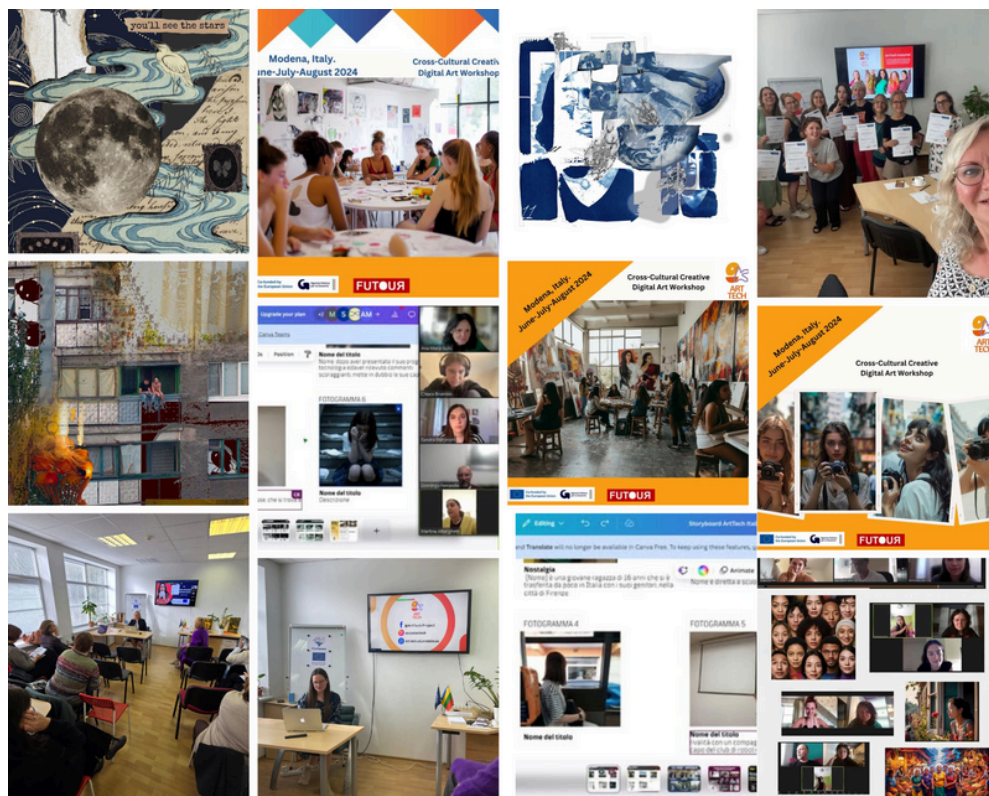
you'll see the stars

Modena, Italy.
June-July-August 2024
Cross-Cultural Creative
Digital Art Workshop

Co-funded by the European Union
FUTOUR

Upgrade your plan
Canva Teams
Position
Nome del titolo
Nome dopo aver presentato il suo progetto tecnologico ... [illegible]
FOTOGRAMMA 6
Nome del titolo
Descrizione

Modena, Italy.
June-July-August 2024
Cross-Cultural Creative
Digital Art Workshop
ART TECH
Co-funded by the European Union
FUTOUR

Modena, Italy.
June-July-August 2024
Cross-Cultural Creative
Digital Art Workshop
ART TECH
Co-funded by the European Union
FUTOUR

Editing
Storyboard ArtTech Ital
and Translate will no longer be available in Canva Free. To keep using these features,
Nostalgia
[Nome] è una giovane ragazza di 26 anni che si è trasferita da poco in Italia con i suoi genitori nella città di Firenze
FOTOGRAMMA 4
Nome del titolo
FOTOGRAMMA 5
Nome del titolo
Animate